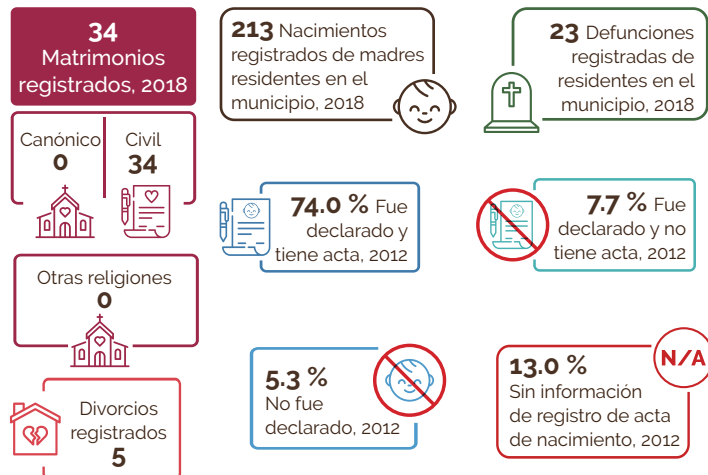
34
Matrimonios registrados, 2018

Canónico
0

Civil
34

Otras religiones
0

Divorcios registrados
5

213 Nacimientos registrados de madres residentes en el municipio, 2018

74.0 % Fue declarado y tiene acta, 2012

5.3 % No fue declarado, 2012

23 Defunciones registradas de residentes en el municipio, 2018

7.7 % Fue declarado y no tiene acta, 2012

13.0 % Sin información de registro de acta de nacimiento, 2012

N/A